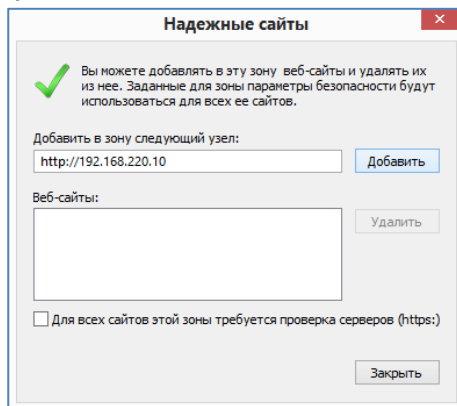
Надежные сайты

Вы можете добавлять в эту зону веб-сайты и удалять их из нее. Заданные для зоны параметры безопасности будут использоваться для всех ее сайтов.

Добавить в зону следующий узел:

http://192.168.220.10

Добавить

Веб-сайты:

Удалить

Для всех сайтов этой зоны требуется проверка серверов (https:)

Закрыть